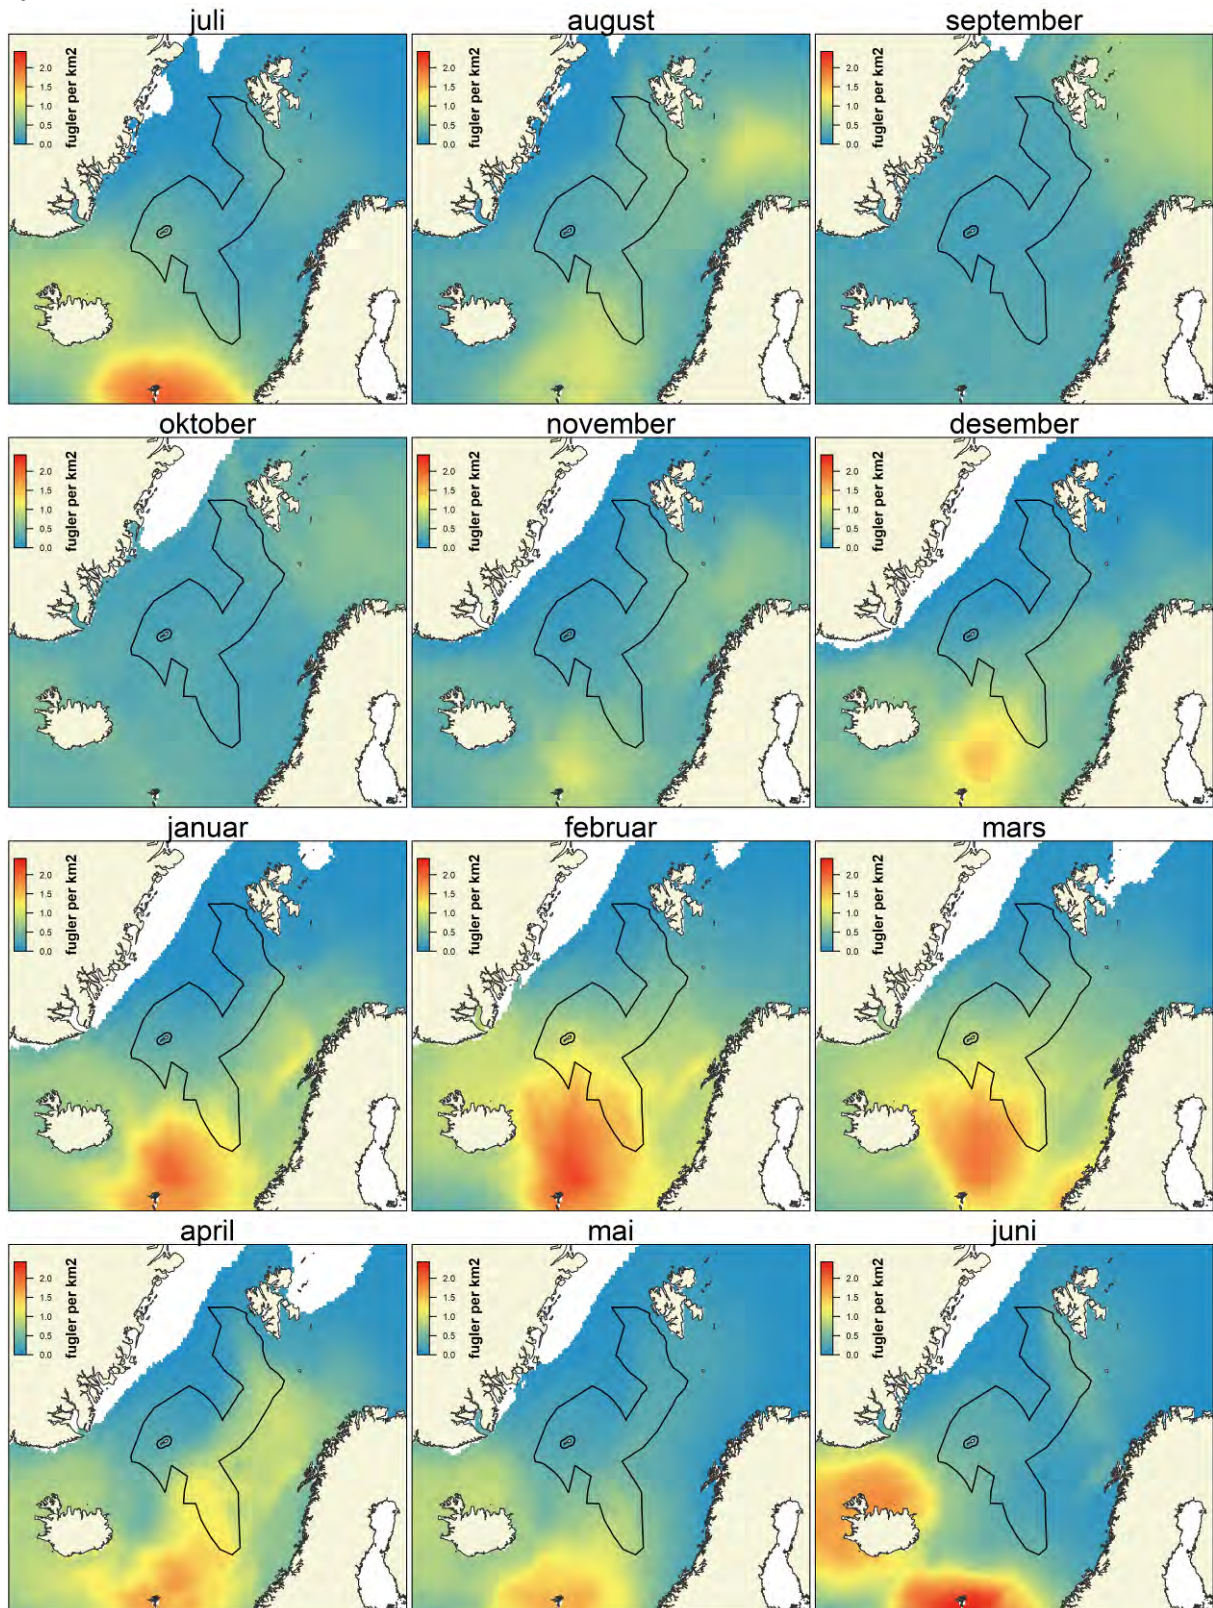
juli

2.0
1.5
1.0
0.5
0.0
fugler per km2

august

2.0
1.5
1.0
0.5
0.0
fugler per km2

september

2.0
1.5
1.0
0.5
0.0
fugler per km2

oktober

2.0
1.5
1.0
0.5
0.0
fugler per km2

november

2.0
1.5
1.0
0.5
0.0
fugler per km2

desember

2.0
1.5
1.0
0.5
0.0
fugler per km2

januar

2.0
1.5
1.0
0.5
0.0
fugler per km2

februar

2.0
1.5
1.0
0.5
0.0
fugler per km2

mars

2.0
1.5
1.0
0.5
0.0
fugler per km2

april

2.0
1.5
1.0
0.5
0.0
fugler per km2

mai

2.0
1.5
1.0
0.5
0.0
fugler per km2

juni

2.0
1.5
1.0
0.5
0.0
fugler per km2